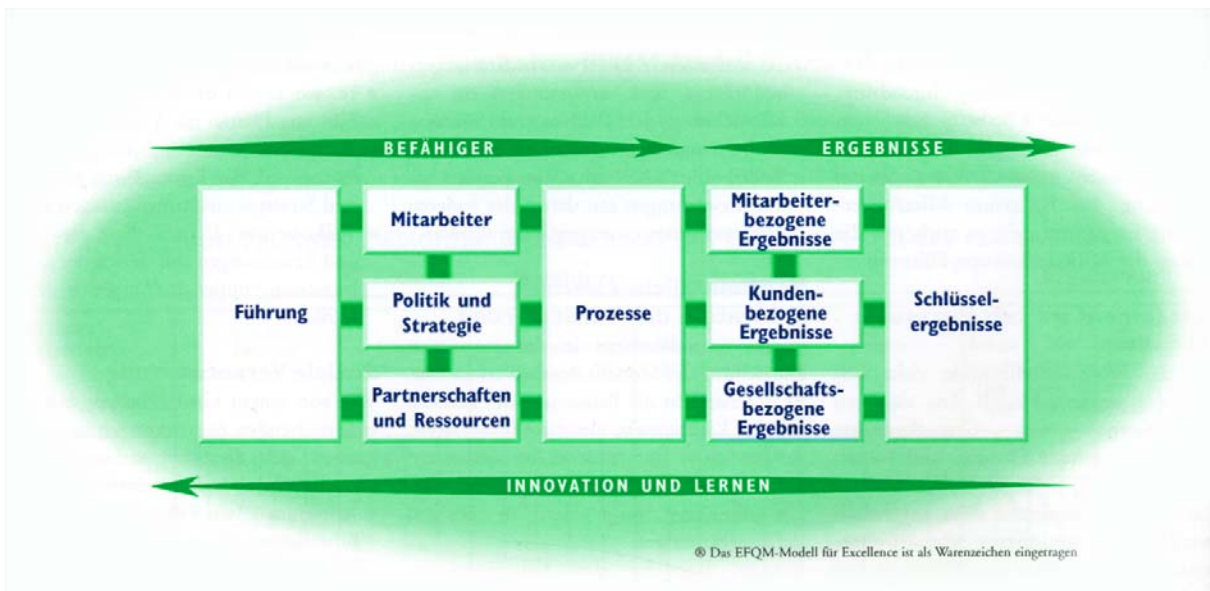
BEFÄHIGER

ERGEBNISSE

Führung

Mitarbeiter

Politik und Strategie

Partnerschaften und Ressourcen

Prozesse

Mitarbeiterbezogene Ergebnisse

Kundenbezogene Ergebnisse

Gesellschaftsbezogene Ergebnisse

Schlüsselergebnisse

INNOVATION UND LERNEN

® Das EFQM-Modell für Excellence ist als Warenzeichen eingetragen